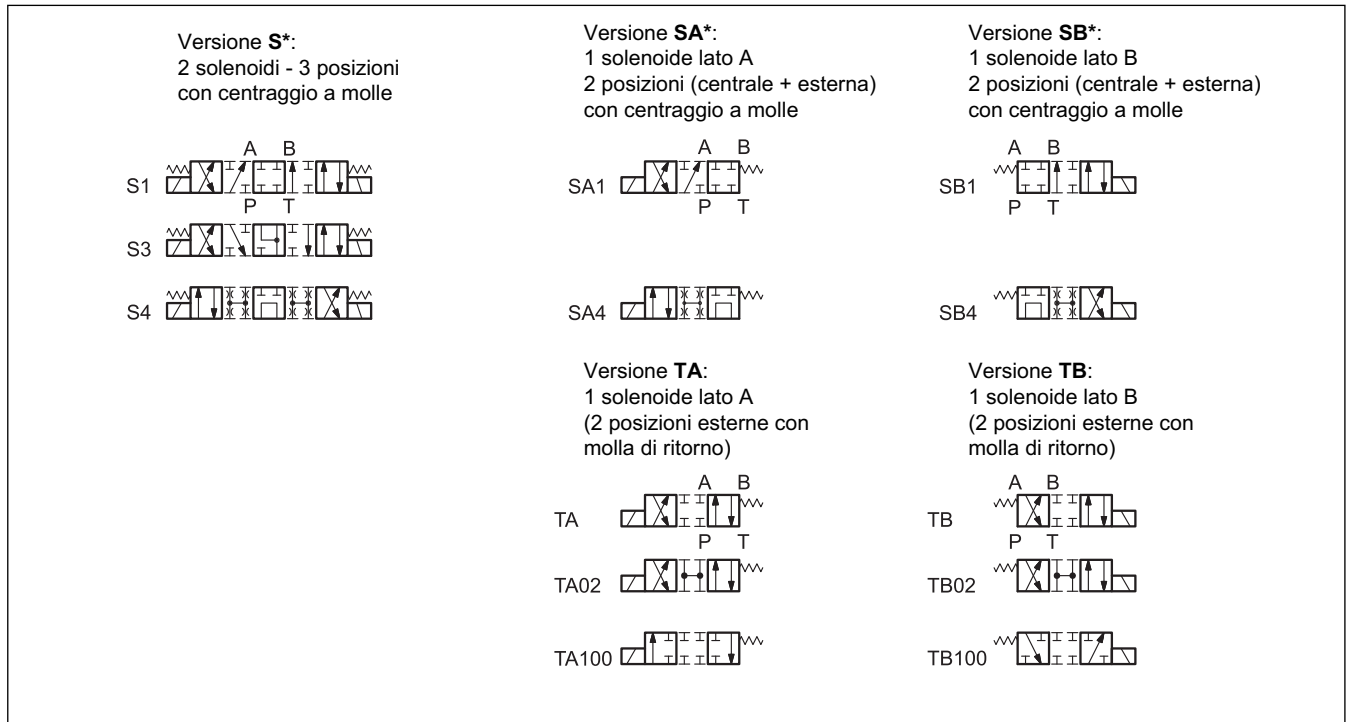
Versione **S***:
2 solenoidi - 3 posizioni
con centraggio a molle

A B
S1
P T
S3

S4

Versione **SA***:
1 solenoide lato A
2 posizioni (centrale + esterna)
con centraggio a molle

A B
SA1
P T

SA4

Versione **SB***:
1 solenoide lato B
2 posizioni (centrale + esterna)
con centraggio a molle

A B
SB1
P T

SB4

Versione **TA**:
1 solenoide lato A
(2 posizioni esterne con
molla di ritorno)

A B
TA
P T
TA02

TA100

Versione **TB**:
1 solenoide lato B
(2 posizioni esterne con
molla di ritorno)

A B
TB
P T
TB02

TB100